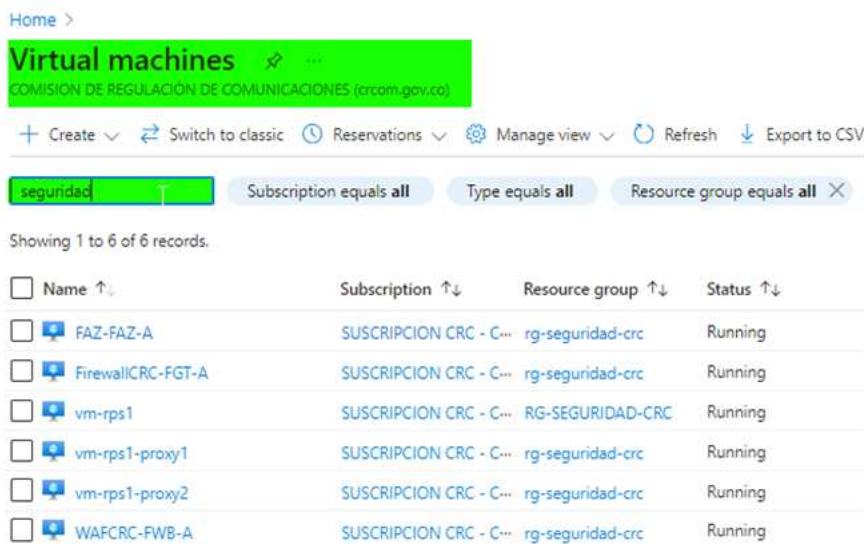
Home >

Virtual machines ...

COMISION DE REGULACION DE COMUNICACIONES (crcom.gov.co)

+ Create ∨ Switch to classic Reservations ∨ Manage view ∨ Refresh Export to CSV

seguridad

Subscription equals **all** Type equals **all** Resource group equals **all** ✕

Showing 1 to 6 of 6 records.

| Name ↑↓ | Subscription ↑↓ | Resource group ↑↓ | Status ↑↓ |
|---|---|---|---|
| FAZ-FAZ-A | SUSCRIPCION CRC - C··· | rg-seguridad-crc | Running |
| FirewallCRC-FGT-A | SUSCRIPCION CRC - C··· | rg-seguridad-crc | Running |
| vm-rps1 | SUSCRIPCION CRC - C··· | RG-SEGURIDAD-CRC | Running |
| vm-rps1-proxy1 | SUSCRIPCION CRC - C··· | rg-seguridad-crc | Running |
| vm-rps1-proxy2 | SUSCRIPCION CRC - C··· | rg-seguridad-crc | Running |
| WAFCRC-FWB-A | SUSCRIPCION CRC - C··· | rg-seguridad-crc | Running |